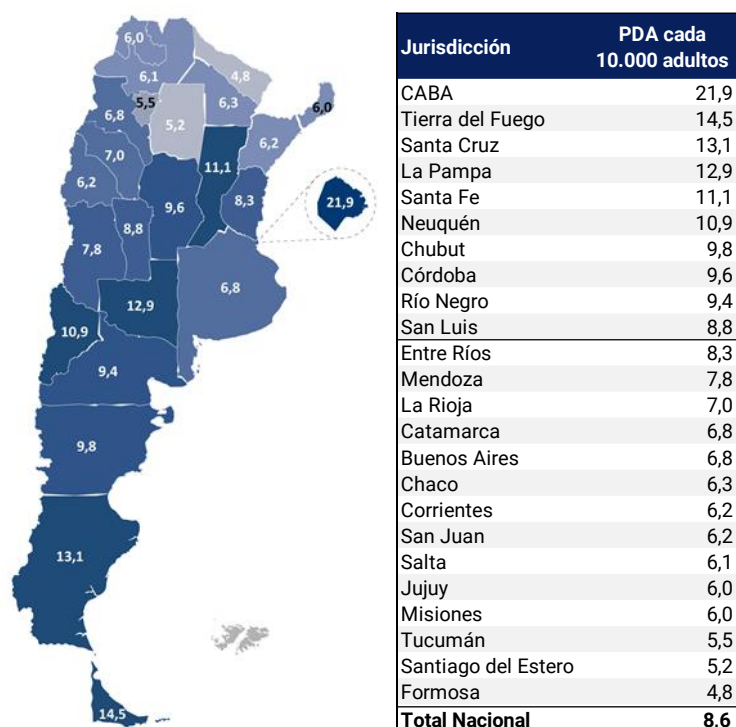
6,0
6,1
4,8
5,5
6,3
6,8
5,2
6,0
6,2
7,0
11,1
6,2
9,6
8,3
21,9
8,8
7,8
6,8
12,9
10,9
9,4
9,8
13,1
14,5

| Jurisdicción | PDA cada 10.000 adultos |
|---|---|
| CABA | 21,9 |
| Tierra del Fuego | 14,5 |
| Santa Cruz | 13,1 |
| La Pampa | 12,9 |
| Santa Fe | 11,1 |
| Neuquén | 10,9 |
| Chubut | 9,8 |
| Córdoba | 9,6 |
| Río Negro | 9,4 |
| San Luis | 8,8 |
| Entre Ríos | 8,3 |
| Mendoza | 7,8 |
| La Rioja | 7,0 |
| Catamarca | 6,8 |
| Buenos Aires | 6,8 |
| Chaco | 6,3 |
| Corrientes | 6,2 |
| San Juan | 6,2 |
| Salta | 6,1 |
| Jujuy | 6,0 |
| Misiones | 6,0 |
| Tucumán | 5,5 |
| Santiago del Estero | 5,2 |
| Formosa | 4,8 |
| Total Nacional | 8.6 |